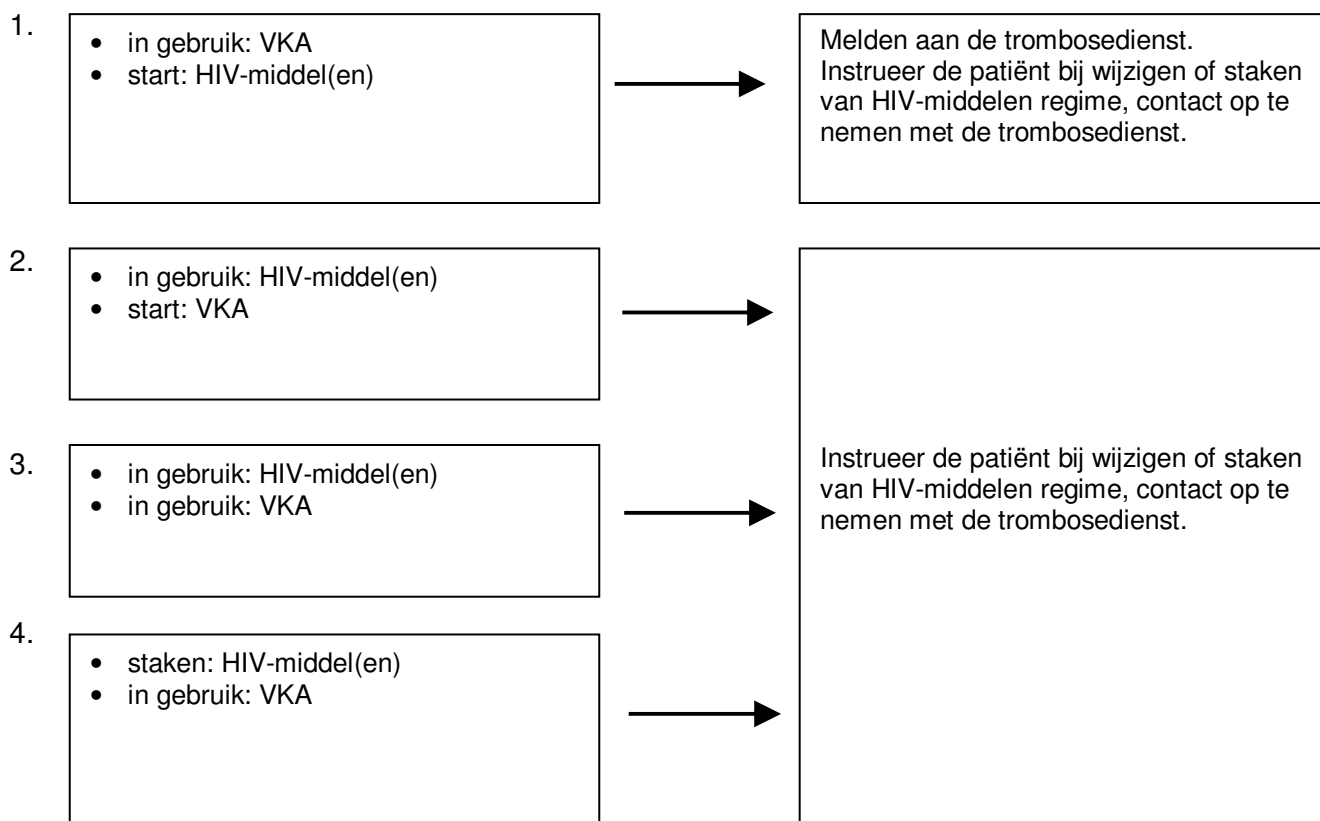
1.

- in gebruik: VKA
- start: HIV-middel(en)

Melden aan de trombosedienst.
Instrueer de patiënt bij wijzigen of staken van HIV-middelen regime, contact op te nemen met de trombosedienst.

2.

- in gebruik: HIV-middel(en)
- start: VKA

3.

- in gebruik: HIV-middel(en)
- in gebruik: VKA

4.

- staken: HIV-middel(en)
- in gebruik: VKA

Instrueer de patiënt bij wijzigen of staken van HIV-middelen regime, contact op te nemen met de trombosedienst.